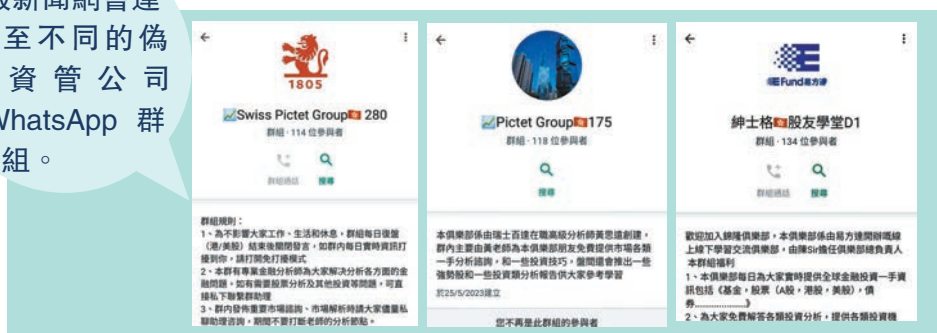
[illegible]或新聞網看連至不同的偽資管公司WhatsApp 群組。

1805
Swiss Pictet Group 280
群組 · 114 位參與者
群組通話 搜尋
群組規則：
1、為不影響大家工作、生活和休息，群組每日復盤（港/美股）結束後關閉發言，如群內每日實時資訊打擾到你，請打開免打擾模式
2、本群有專業金融分析師為大家解決分析各方面的金融問題，如有需要股票分析及其他投資等問題，可直接私下聯繫群助理
3、群內發佈重要市場諮詢、市場解析時請大家儘量私聊助理咨詢，期間不要打斷老師的分析節點。

Pictet Group 175
群組 · 118 位參與者
搜尋
本俱樂部係由瑞士百達在職高級分析師黃思遠創建，群內主要由黃老師為本俱樂部朋友免費提供市場各類一手分析諮詢，和一些投資技巧，偶爾還會推出一些強勢股和一些投資類分析報告供大家參考學習
於25/5/2023建立
您不再是此群組的參與者

Fund易方達
紳士格股友學堂D1
群組 · 134 位參與者
群組通話 搜尋
歡迎加入紳隆俱樂部，本俱樂部係由易方達開辦既線上線下學習交流俱樂部，由陳Sir擔任俱樂部總負責人
本群組福利
1、本俱樂部每日為大家實時提供全球金融投資一手資訊包括《基金，股票（A股，港股，美股），債券.................》
2、為大家免費解答各類投資分析，提供各類投資機